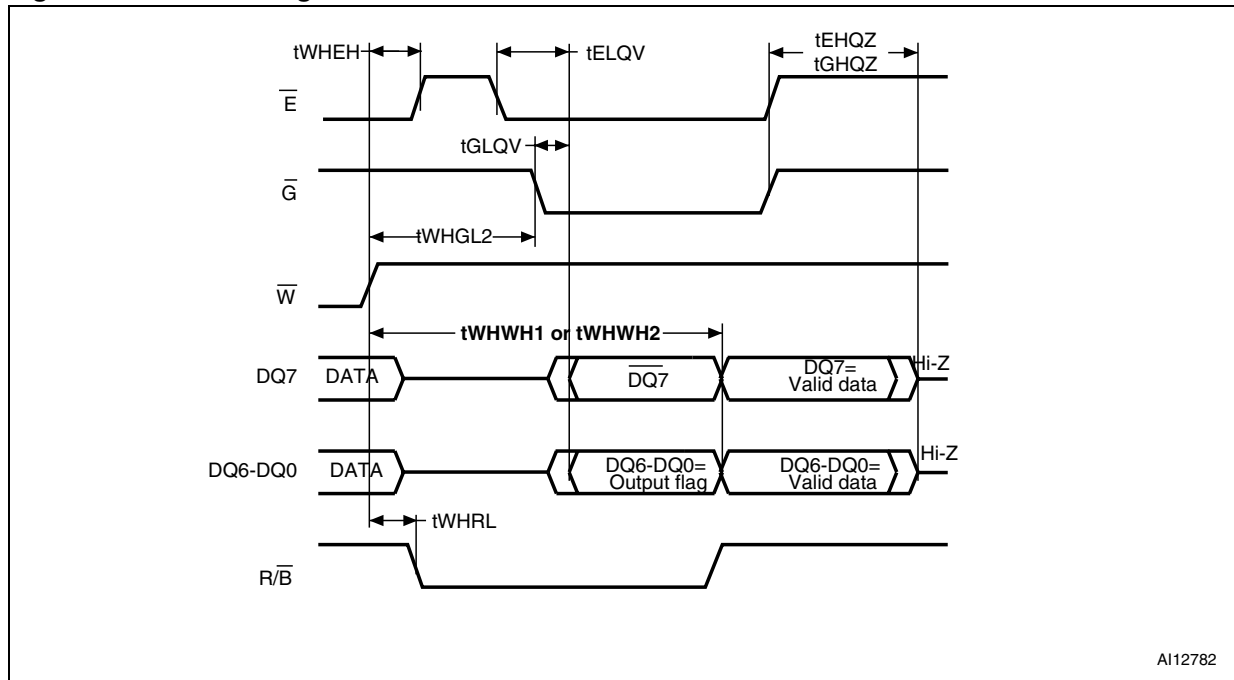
tWHEH
tELQV
tEHQZ
tGHQZ
$\overline{E}$
tGLQV
$\overline{G}$
tWHGL2
$\overline{W}$
tWHWH1 or tWHWH2
DQ7
DATA
$\overline{DQ7}$
DQ7= Valid data
Hi-Z
DQ6-DQ0
DATA
DQ6-DQ0= Output flag
DQ6-DQ0= Valid data
Hi-Z
tWHRL
$R/\overline{B}$
AI12782